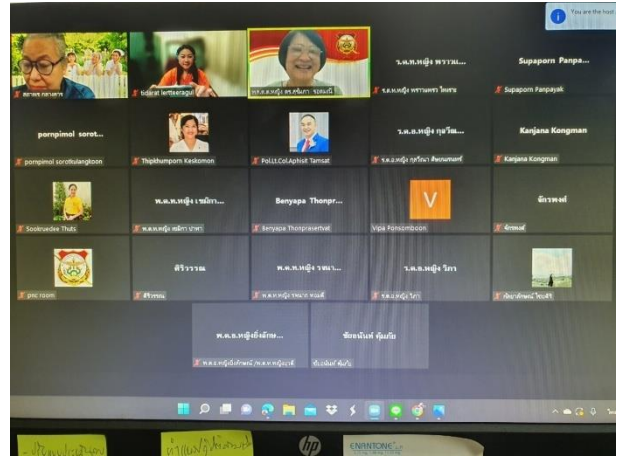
You are the host

ดวงพร กลางสาร

tidarat lerttaeragul

พ.ต.อ.หญิง ดร.ศรีนภา ... จงชมภรี

ร.ต.ท.หญิง พรรณ...

ร.ต.ท.หญิง พรรณพร ไชยชนะ

Supaporn Panpa...

Supaporn Panpayak

pornpimol sorot...

pornpimol sorotkulangkoon

Thipkhumporn Keskomon

Pol.Lt.Col.Aphisit Tamsat

ร.ต.อ.หญิง กุลวัฒ...

ร.ต.อ.หญิง กุลวัฒนา สัตยานนท์

Kanjana Kongman

Kanjana Kongman

Sookruedee Thuts

พ.ต.ท.หญิง เขมิกา...

พ.ต.ท.หญิง เขมิกา ปาทา

Benyapa Thonpr...

Benyapa Thonprasertvat

V

Vipa Fonsomboon

นักรพงศ์

นักรพงศ์

psc room

ศิริวรรณ

ศิริวรรณ

พ.ต.ท.หญิง รพนา...

พ.ต.ท.หญิง รพนา หอมดี

ร.ต.อ.หญิง วิภา

ร.ต.อ.หญิง วิภา

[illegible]

พ.ต.อ.หญิงยิ่งลักษ...

พ.ต.อ.หญิงยิ่งลักษณ์ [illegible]

ชัชนันท์ พุ่มภัย

ชัชนันท์ พุ่มภัย

hp

ENANTONE